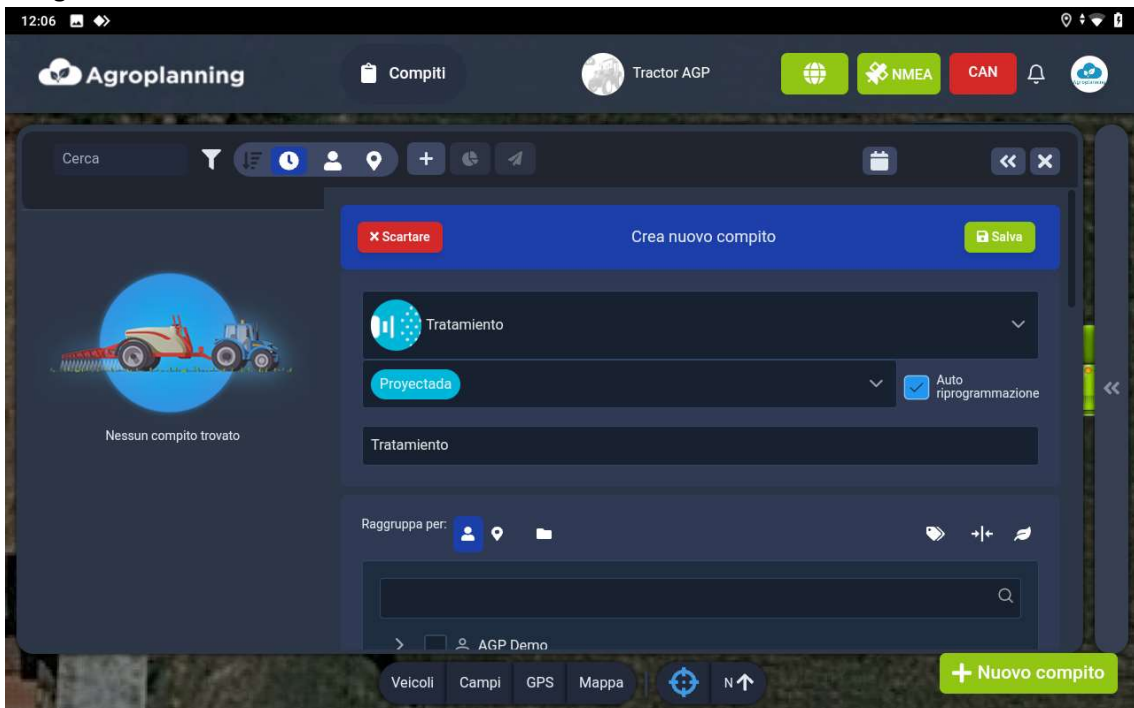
12:06

Agroplanning

Compiti

Tractor AGP

NMEA

CAN

Cerca

Nessun compito trovato

Scartare

Crea nuovo compito

Salva

Tratamiento

Proyectada

Auto riprogrammazione

Tratamiento

Raggruppa per:

AGP Demo

Veicoli

Campi

GPS

Mappa

N

Nuovo compito